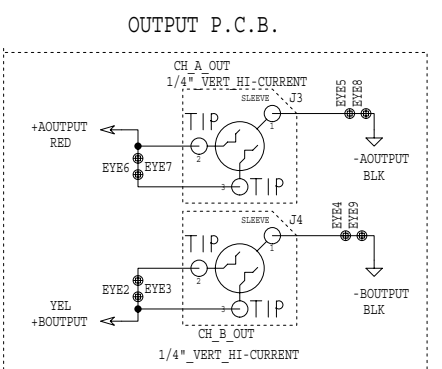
OUTPUT P.C.B.

CH_A_OUT
1/4"_VERT_HI-CURRENT

SLEEVE
J3
EYE5
EYE8
TIP
1
2
3
TIP
+AOUTPUT
RED
EYE6
EYE7
-AOUTPUT
BLK

SLEEVE
J4
EYE4
EYE9
TIP
1
2
3
TIP
EYE2
EYE3
YEL
+BOUTPUT
-BOUTPUT
BLK
CH_B_OUT
1/4"_VERT_HI-CURRENT